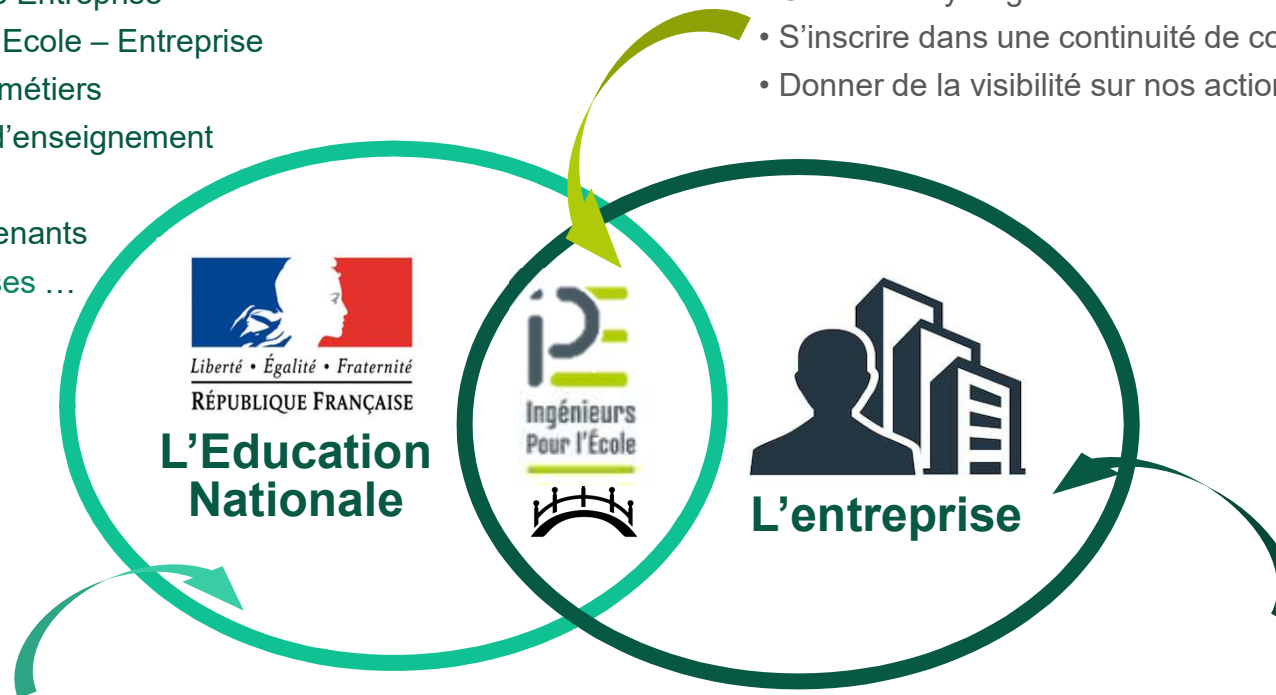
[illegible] Entreprise
Ecole – Entreprise
métiers
l'enseignement

enants
ses …

• S'inscrire dans une continuité de co
• Donner de la visibilité sur nos actio

Liberté • Égalité • Fraternité
RÉPUBLIQUE FRANÇAISE
L'Education Nationale

iPE
Ingénieurs Pour l'École

L'entreprise